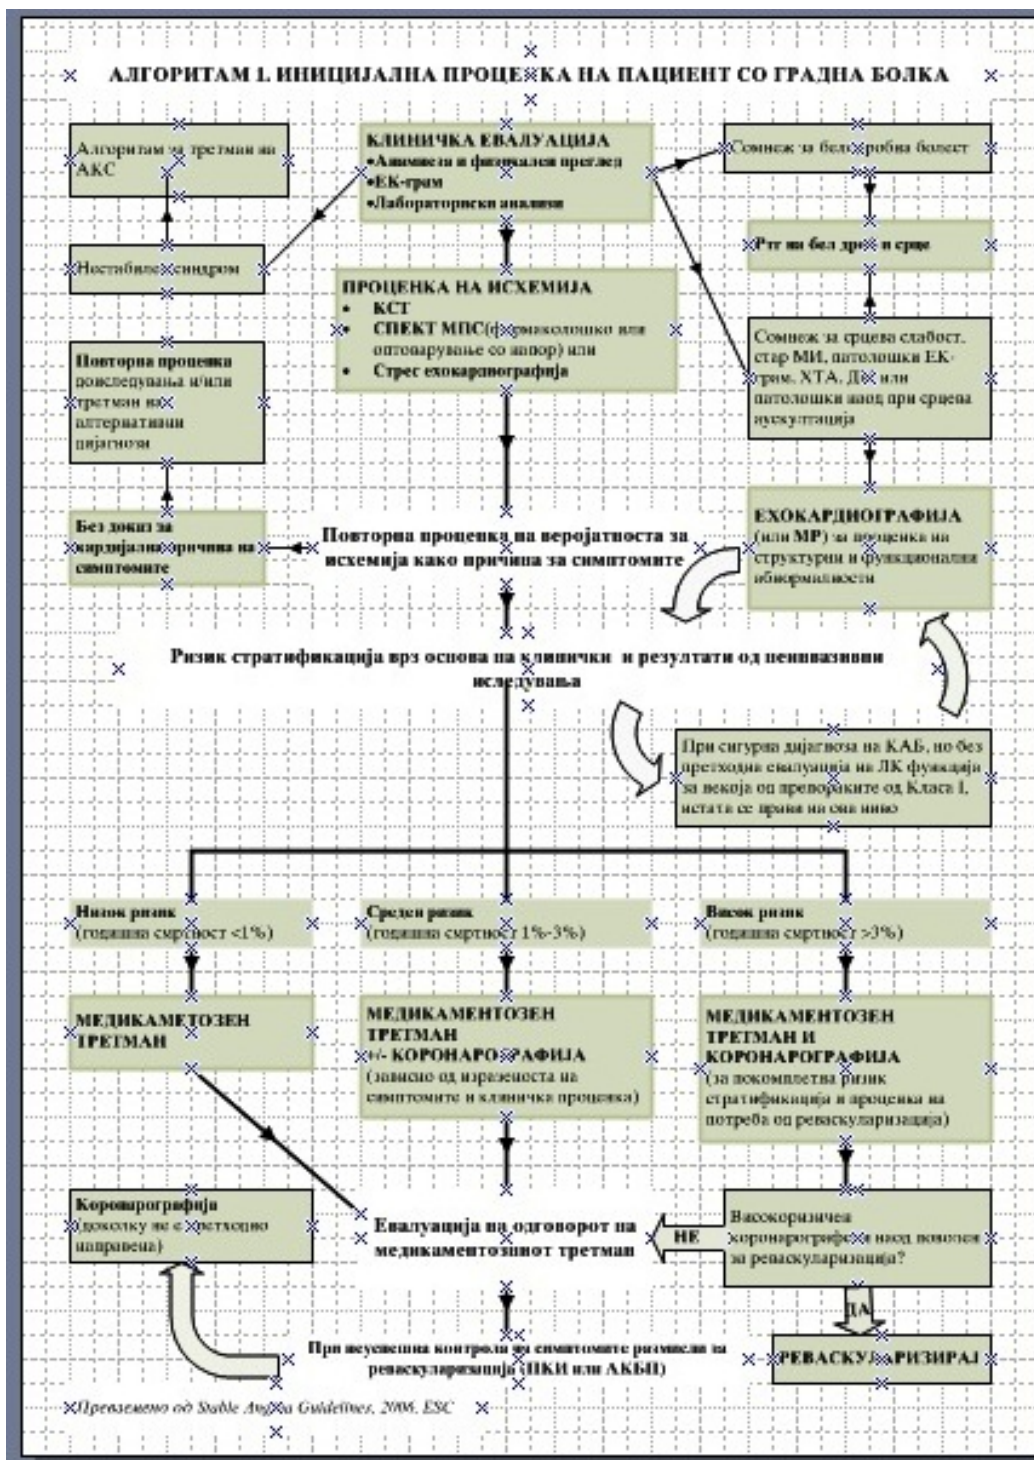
АЛГОРИТАМ I. ИНИЦИЈАЛНА ПРОЦЕНКА НА ПАЦИЕНТ СО ГРАДНА БОЛКА

Алгоритам за третман на АКС

КЛИНИЧКА ЕВАЛУАЦИЈА
•Анамнеза и физикален преглед
•ЕК-грам
•Лабораториски анализи

Сомнеж за белодробна болест

Нестабилен синдром

Ртг на бел дроб и срце

ПРОЦЕНКА НА ИСХЕМИЈА
• КСТ
• СПЕКТ МПС(фармаколошко или оптоварување со напор) или
• Стрес ехокардиографија

Сомнеж за срцева слабост, стар МИ, патолошки ЕК-грам, ХТА, ДМ или патолошки наод при срцева аускултација

Повторна проценка дополнителни испитувања и/или третман на алтернативни дијагнози

Без доказ за кардијална причина на симптомите

Повторна проценка на веројатноста за исхемија како причина за симптомите

ЕХОКАРДИОГРАФИЈА (или МР) за проценка на структурни и функционални абнормалности

Ризик стратификација врз основа на клинички и резултати од неинвазивни иследувања

При сигурна дијагноза на КАБ, но без претходна евалуација на ЛК функција за некоја од препораките од Класа I, истата се прави на ова ниво

Низок ризик (годишна смртност <1%)

Среден ризик (годишна смртност 1%-3%)

Висок ризик (годишна смртност >3%)

МЕДИКАМЕТОЗЕН ТРЕТМАН

МЕДИКАМЕНТОЗЕН ТРЕТМАН +/- КОРОНАРОГРАФИЈА (зависно од изразеноста на симптомите и клиничка проценка)

МЕДИКАМЕНТОЗЕН ТРЕТМАН И КОРОНАРОГРАФИЈА (за покомплетна ризик стратификација и проценка на потреба од реваскуларизација)

Коронарографија (доколку не е претходно направена)

Евалуација на одговорот на медикаментозниот третман

НЕ

Високоризичен коронарографски наод погоден за реваскуларизација?

ДА

При неуспешна контрола на симптомите размисли за реваскуларизација (ПКИ или АКБП)

РЕВАСКУЛАРИЗИРАЈ

Превземено од Stable Angina Guidelines, 2006, ESC